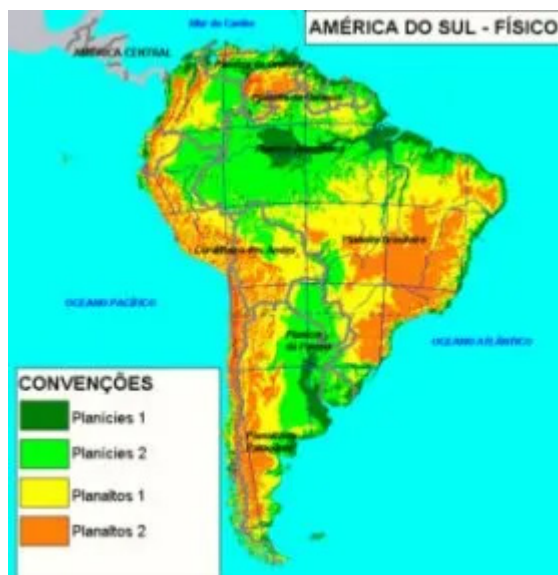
AMÉRICA DO SUL - FÍSICO

Mar do Caribe

AMÉRICA CENTRAL

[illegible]

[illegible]

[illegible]

Cordilheira dos Andes

Planalto Brasileiro

OCEANO PACÍFICO

OCEANO ATLÂNTICO

Planície do Pantanal

Planalto da Patagônia

CONVENÇÕES

Planícies 1

Planícies 2

Planaltos 1

Planaltos 2